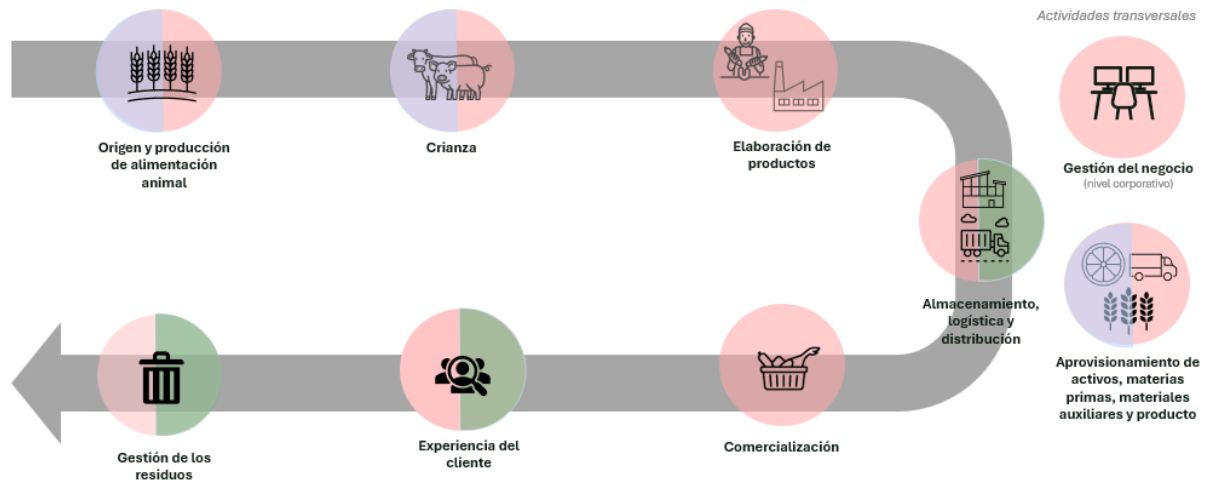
Actividades transversales

Origen y producción de alimentación animal

Crianza

Elaboración de productos

Gestión del negocio
(nivel corporativo)

Almacenamiento, logística y distribución

Aprovisionamiento de activos, materias primas, materiales auxiliares y producto

Gestión de los residuos

Experiencia del cliente

Comercialización